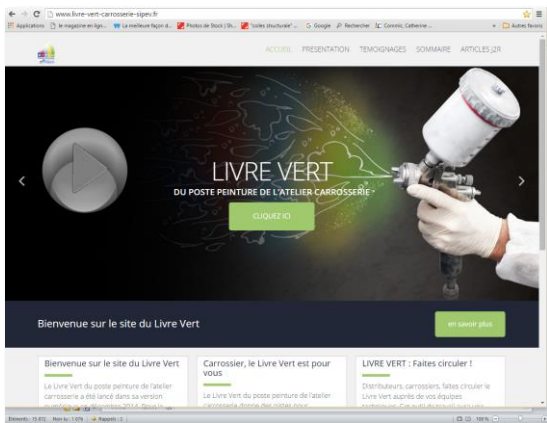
www.livre-vert-carrosserie-sipev.fr

Applications | le magazine en lign... | La meilleure façon d... | Photos de Stock | Ill... | "colles structurale"... | Google | Rechercher | Connolc, Catherine ... | Autres favoris

ACCUEIL PRESENTATION TEMOIGNAGES SOMMAIRE ARTICLES J2R

LIVRE VERT
DU POSTE PEINTURE DE L'ATELIER CARROSSERIE

CLIQUEZ ICI

Bienvenue sur le site du Livre Vert

en savoir plus

Bienvenue sur le site du Livre Vert

Le Livre Vert du poste peinture de l'atelier carrosserie a été lancé dans sa version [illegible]

Carrossier, le Livre Vert est pour vous

Le Livre Vert du poste peinture de l'atelier carrosserie donne des pistes pour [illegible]

LIVRE VERT : Faites circuler !

Distributeurs, carrossiers, faites circuler le Livre Vert auprès de vos équipes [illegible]

Éléments : 15 872 | Non lu : 1 676 | Rappels : 0 | 100 %